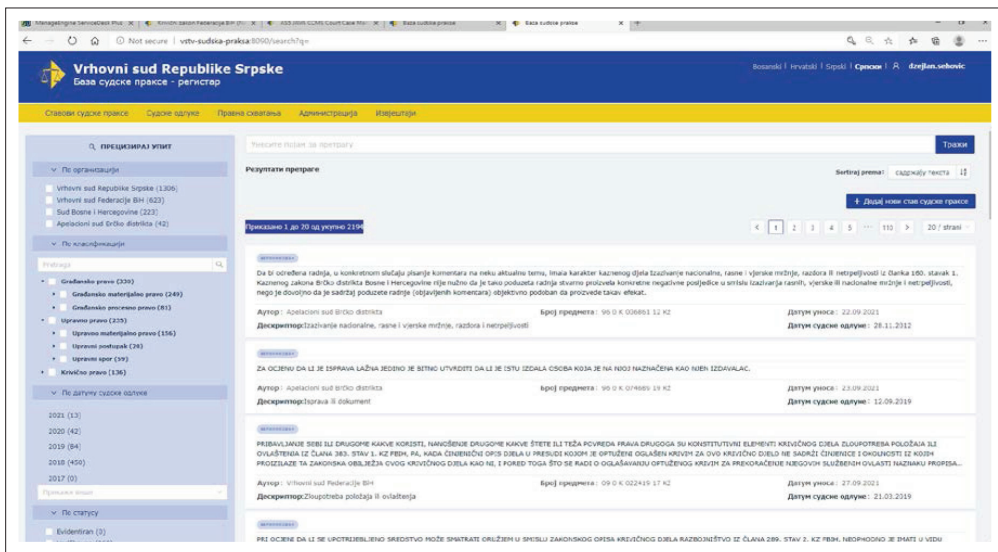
Managed ServiceDesk Plus | Krivični zakon Federacije BiH | XSS HVM CCMS Court Case Mo | Baza sudske prakse | База судске праксе

Not secure | vstv-sudska-praksa:8090/search?q=

Vrhovni sud Republike Srpske
База судске праксе - регистар

Bosanski | Hrvatski | Srpski | Српски | dzejlan.sebovic

Ставови судске праксе   Судске одлуке   Правна схватања   Администрација   Извјештаји

ПРЕЦИЗИРАЈ УПИТ

По организацији
Vrhovni sud Republike Srpske (1306)
Vrhovni sud Federacije BiH (623)
Sud Bosne i Hercegovine (223)
Apelacioni sud Brčko distrikta (42)

По класификацији
Pretraga
Građansko pravo (330)
Građansko materijalno pravo (249)
Građansko procesno pravo (81)
Upravno pravo (235)
Upravno materijalno pravo (156)
Upravni postupak (20)
Upravni spor (59)
Krivično pravo (136)

По датуму судске одлуке
2021 (13)
2020 (42)
2019 (64)
2018 (450)
2017 (0)
Прикажи више

По статусу
Evidentiran (3)

Унесите појам за претрагу
Тражи

Резултати претраге
Sortiraj prema: садржају текста
+ Додај нови став судске праксе
Приказано 1 до 20 од укупно 2196
1 2 3 4 5 ... 110 > 20 / strani

Da bi određena radnja, u konkretnom slučaju pisanje komentara na neku aktualnu temu, imala karakter kaznenog djela Izazivanje nacionalne, rasne i vjerske mržnje, razdora ili netrpeljivosti iz članka 160. stavak 1. Kaznenog zakona Brčko distrikta Bosne i Hercegovine nije nužno da je tako poduzeta radnja stvarno proizvela konkretne negativne posljedice u smislu izazivanja rasnih, vjerskih ili nacionalne mržnje i netrpeljivosti, nego je dovoljno da je sadržaj poduzete radnje (objavljenih komentara) objektivno podoban da proizvede takav efekat.
Аутор: Apelacioni sud Brčko distrikta   Број предмета: 96 0 K 006861 12 Kž   Датум уноса: 22.09.2021
Дескриптор: Izazivanje nacionalne, rasne i vjerske mržnje, razdora i netrpeljivosti   Датум судске одлуке: 28.11.2012

ZA OCJENU DA LI JE ISPRAVA LAŽNA JEDINO JE BITNO UTVRDITI DA LI JE ISTU IZDALA OSOBA KOJA JE NA NJOJ NAZNAČENA KAO NJEN IZDAVALAC.
Аутор: Apelacioni sud Brčko distrikta   Број предмета: 96 0 K 074685 19 Kž   Датум уноса: 23.09.2021
Дескриптор: Isprava ili dokument   Датум судске одлуке: 12.09.2019

PRIBAVLJANJE SEBI ILI DRUGOME KAKVE KORISTI, NANOŠENJE DRUGOME KAKVE ŠTETE ILI TEŽA POVREDA PRAVA DRUGOGA SU KONSTITUTIVNI ELEMENTI KRIVIČNOG DJELA ZLOUPOTREBA POLOŽAJA ILI OVLAŠTENJA IZ ČLANA 383. STAV 1. KZ FBIH, PA, KADA ČINJENIČNI OPIS DJELA U PRESUDI KOJOM JE OPTUŽENI OGLAŠEN KRIVIM ZA OVO KRIVIČNO DJELO NE SADRŽI ČINJENICE I OKOLNOSTI IZ KOJIH PROIZILAZE TA ZAKONSKA OBILJEŽJA OVOG KRIVIČNOG DJELA KAO NI, I PORED TOGA ŠTO SE RADI O OGLAŠAVANJU OPTUŽENOG KRIVIM ZA PREKORAČENJE NJEGOVIH SLUŽBENIH OVLASTI NAZNAKU PROPISA...
Аутор: Vrhovni sud Federacije BiH   Број предмета: 09 0 K 022419 17 Kž   Датум уноса: 27.09.2021
Дескриптор: Zloupotreba položaja ili ovlaštenja   Датум судске одлуке: 21.03.2019

PRI OCJENI DA LI SE UPOTRIJEBLJENO SREDSTVO MOŽE SMATRATI ORUŽJEM U SMISLU ZAKONSKOG OPISA KRIVIČNOG DJELA RAZBOJNIŠTVO IZ ČLANA 289. STAV 2. KZ FBIH, NEOPHODNO JE IMATI U VIDU